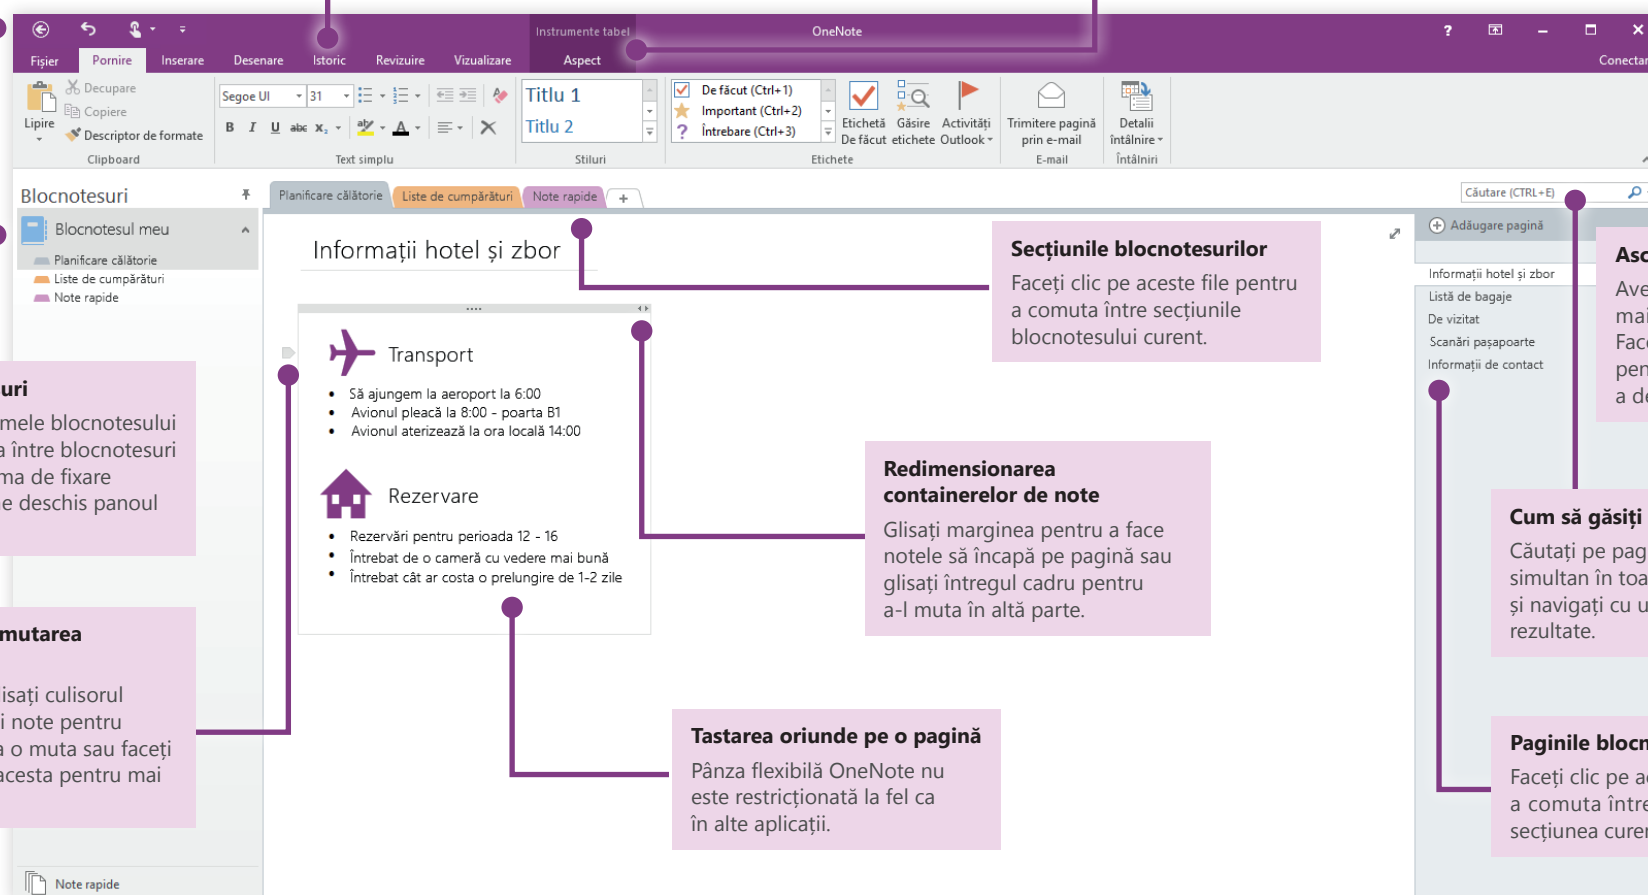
Instrumente tabel OneNote ? Conectar

Fișier Pornire Inserare Desenare Istoric Revizuire Vizualizare Aspect

Lipire Decupare Copiere Descriptor de formate Clipboard

Segoe UI 31 B I U abc $x_2$ A Text simplu

Titlu 1 Titlu 2 Stiluri

De făcut (Ctrl+1) Important (Ctrl+2) Întrebare (Ctrl+3) Etichetă De făcut Găsire etichete Activități Outlook Etichete

Trimitere pagină prin e-mail E-mail

Detalii întâlnire Întâlniri

Blocnotesuri

Blocnotesul meu

Planificare călătorie
Liste de cumpărături
Note rapide

Planificare călătorie Liste de cumpărături Note rapide +

Căutare (CTRL+E)

Adăugare pagină

Informații hotel și zbor
Listă de bagaje
De vizitat
Scanări pașapoarte
Informații de contact

Informații hotel și zbor

Transport

• Să ajungem la aeroport la 6:00
• Avionul pleacă la 8:00 - poarta B1
• Avionul aterizează la ora locală 14:00

Rezervare

• Rezervări pentru perioada 12 - 16
• Întrebat de o cameră cu vedere mai bună
• Întrebat cât ar costa o prelungire de 1-2 zile

Secțiunile blocnotesurilor
Faceți clic pe aceste file pentru a comuta între secțiunile blocnotesului curent.

Redimensionarea containerelor de note
Glisați marginea pentru a face notele să încapă pe pagină sau glisați întregul cadru pentru a-l muta în altă parte.

Tastarea oriunde pe o pagină
Pânza flexibilă OneNote nu este restricționată la fel ca în alte aplicații.

uri
mele blocnotesului
a între blocnotesuri
ma de fixare
e deschis panoul

mutarea
isați culisorul
i note pentru
a o muta sau faceți
acesta pentru mai

Asc
Ave
mai
Fac
pen
a d

Cum să găsiți
Căutați pe pag
simultan în toa
și navigați cu u
rezultate.

Paginile blocn
Faceți clic pe a
a comuta într
secțiunea cure

Note rapide